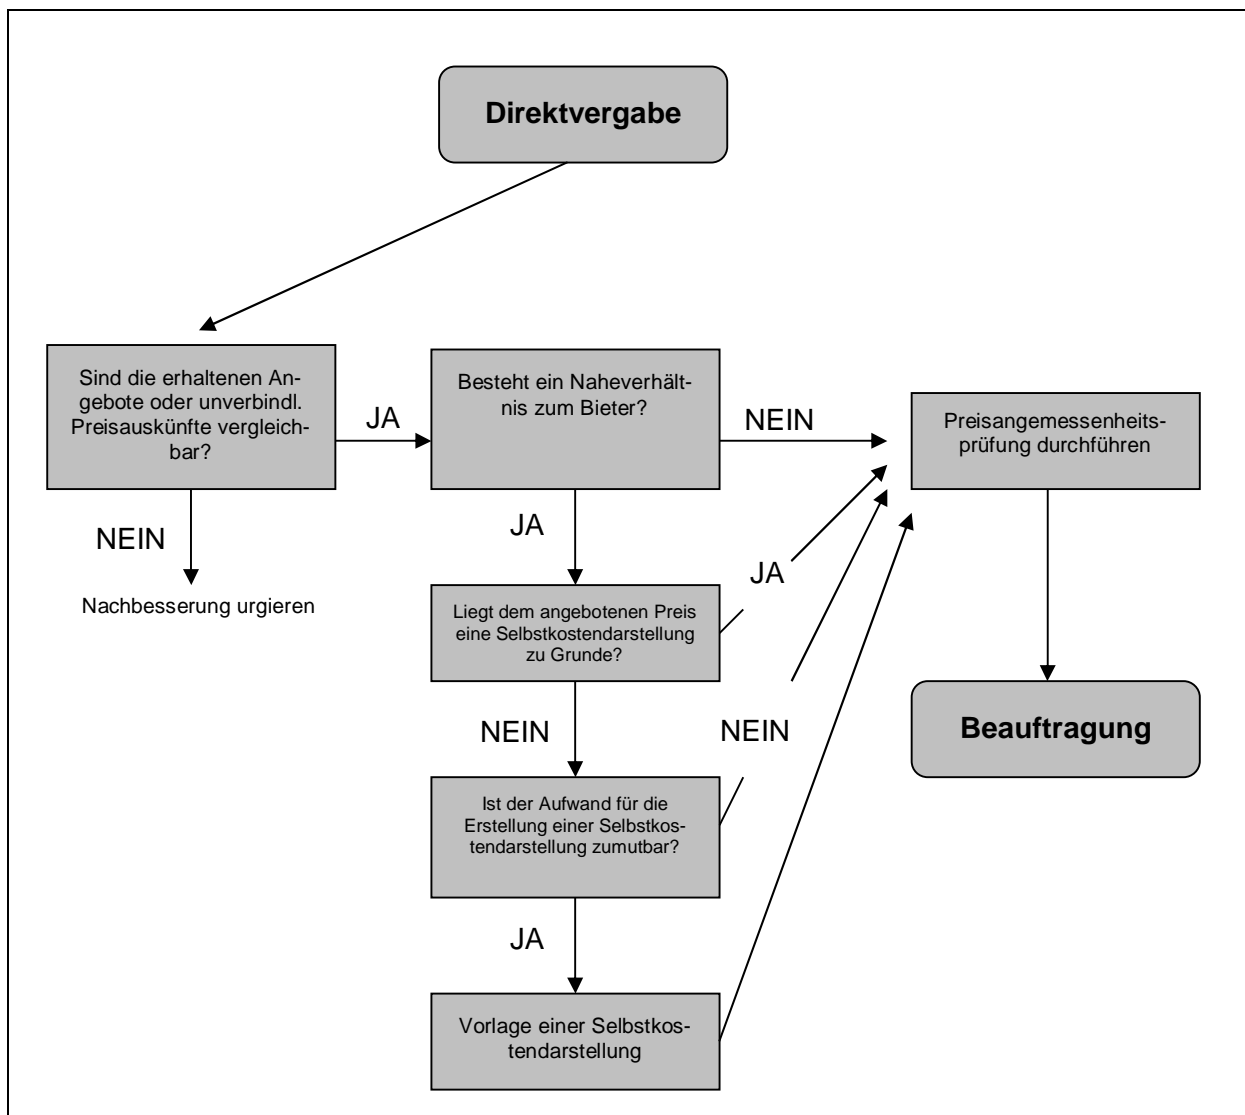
Direktvergabe

Sind die erhaltenen Angebote oder unverbindl. Preisauskünfte vergleichbar?

JA

Besteht ein Naheverhältnis zum Bieter?

NEIN

Preisangemessenheitsprüfung durchführen

NEIN

Nachbesserung urgieren

JA

Liegt dem angebotenen Preis eine Selbstkostendarstellung zu Grunde?

JA

NEIN

Ist der Aufwand für die Erstellung einer Selbstkostendarstellung zumutbar?

NEIN

JA

Vorlage einer Selbstkostendarstellung

Beauftragung